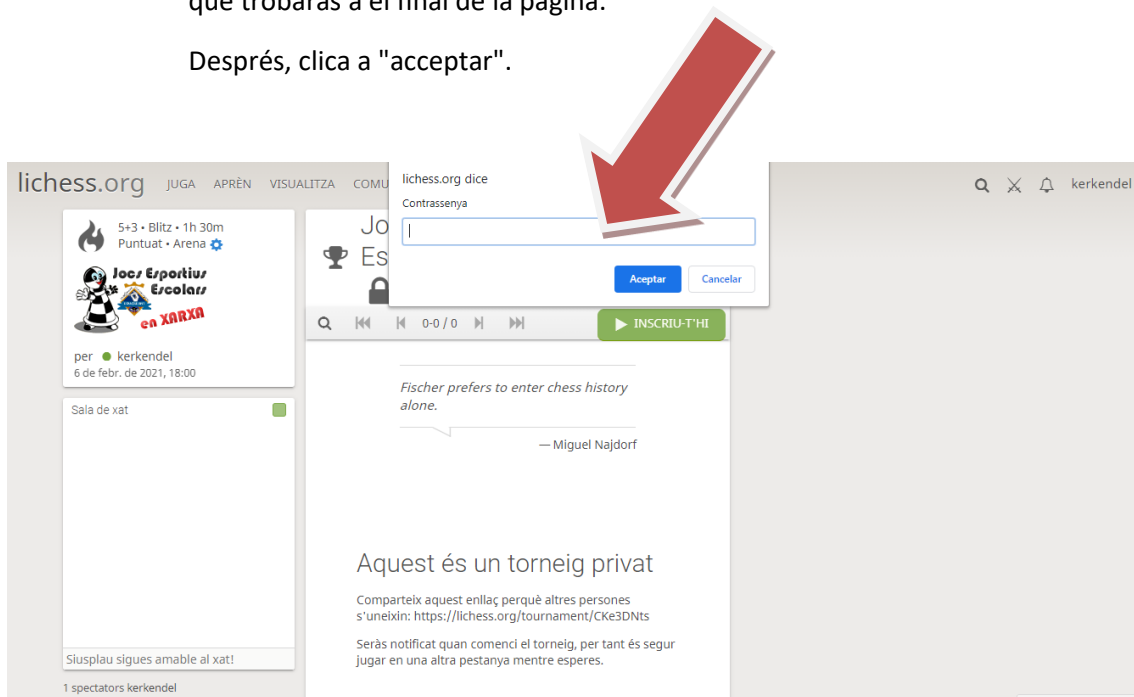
que trobaràs a el final de la pàgina.

Després, clica a "acceptar".

lichess.org JUGA APRÈN VISUALITZA COMU

kerkendel

lichess.org dice

Contrassenya

Aceptar Cancelar

5+3 • Blitz • 1h 30m
Puntuat • Arena

Jocs Esportius Escolars en XARXA

per kerkendel
6 de febr. de 2021, 18:00

Jo
Es

0-0 / 0

INSCRIU-T'HI

Fischer prefers to enter chess history alone.

— Miguel Najdorf

Sala de xat

Aquest és un torneig privat

Comparteix aquest enllaç perquè altres persones s'uneixin: https://lichess.org/tournament/CKe3DNts

Seràs notificat quan comenci el torneig, per tant és segur jugar en una altra pestanya mentre esperes.

Siusplau sigues amable al xat!

1 spectators kerkendel